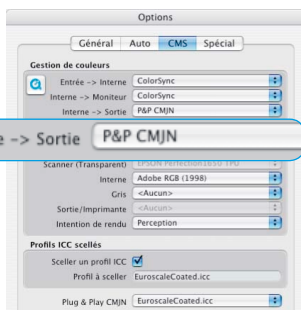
Options

Général Auto CMS Spécial

Gestion de couleurs

Entrée -> Interne ColorSync

Interne -> Moniteur ColorSync

Interne -> Sortie P&P CMJN

e -> Sortie P&P CMJN

Scanner (Transparent) EPSON Perfection1650 TPU

Interne Adobe RGB (1998)

Gris <Aucun>

Sortie/Imprimante <Aucun>

Intention de rendu Perception

Profils ICC scellés

Sceller un profil ICC

Profil à sceller EuroscaleCoated.icc

Plug & Play CMJN EuroscaleCoated.icc